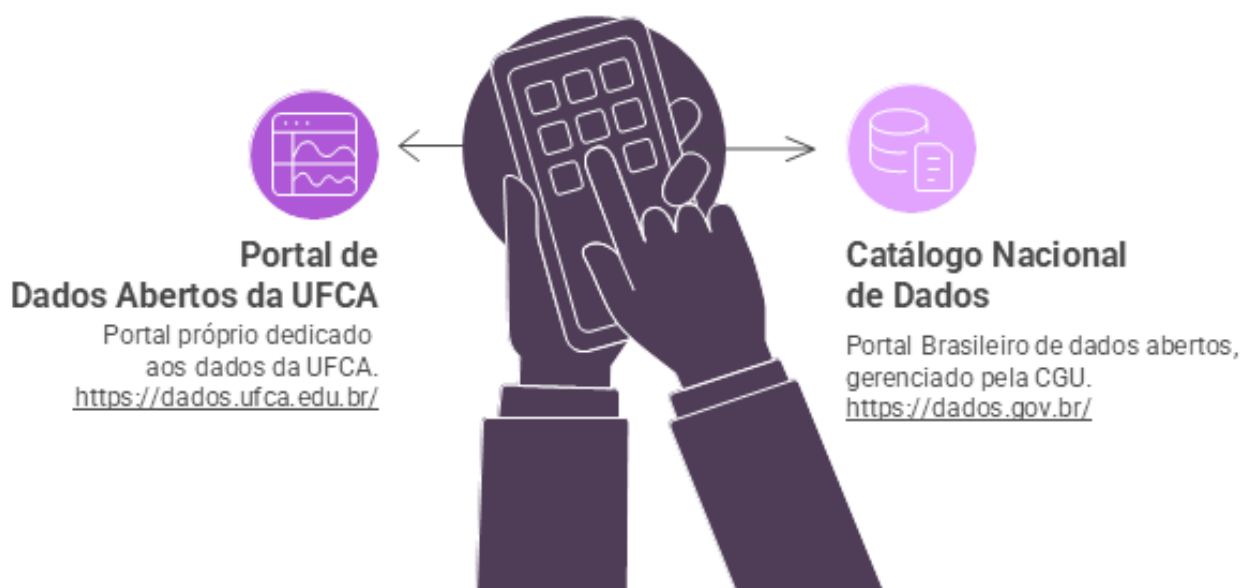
Portal de Dados Abertos da UFCA

Portal próprio dedicado aos dados da UFCA.
https://dados.ufca.edu.br/

Catálogo Nacional de Dados

Portal Brasileiro de dados abertos, gerenciado pela CGU.
https://dados.gov.br/